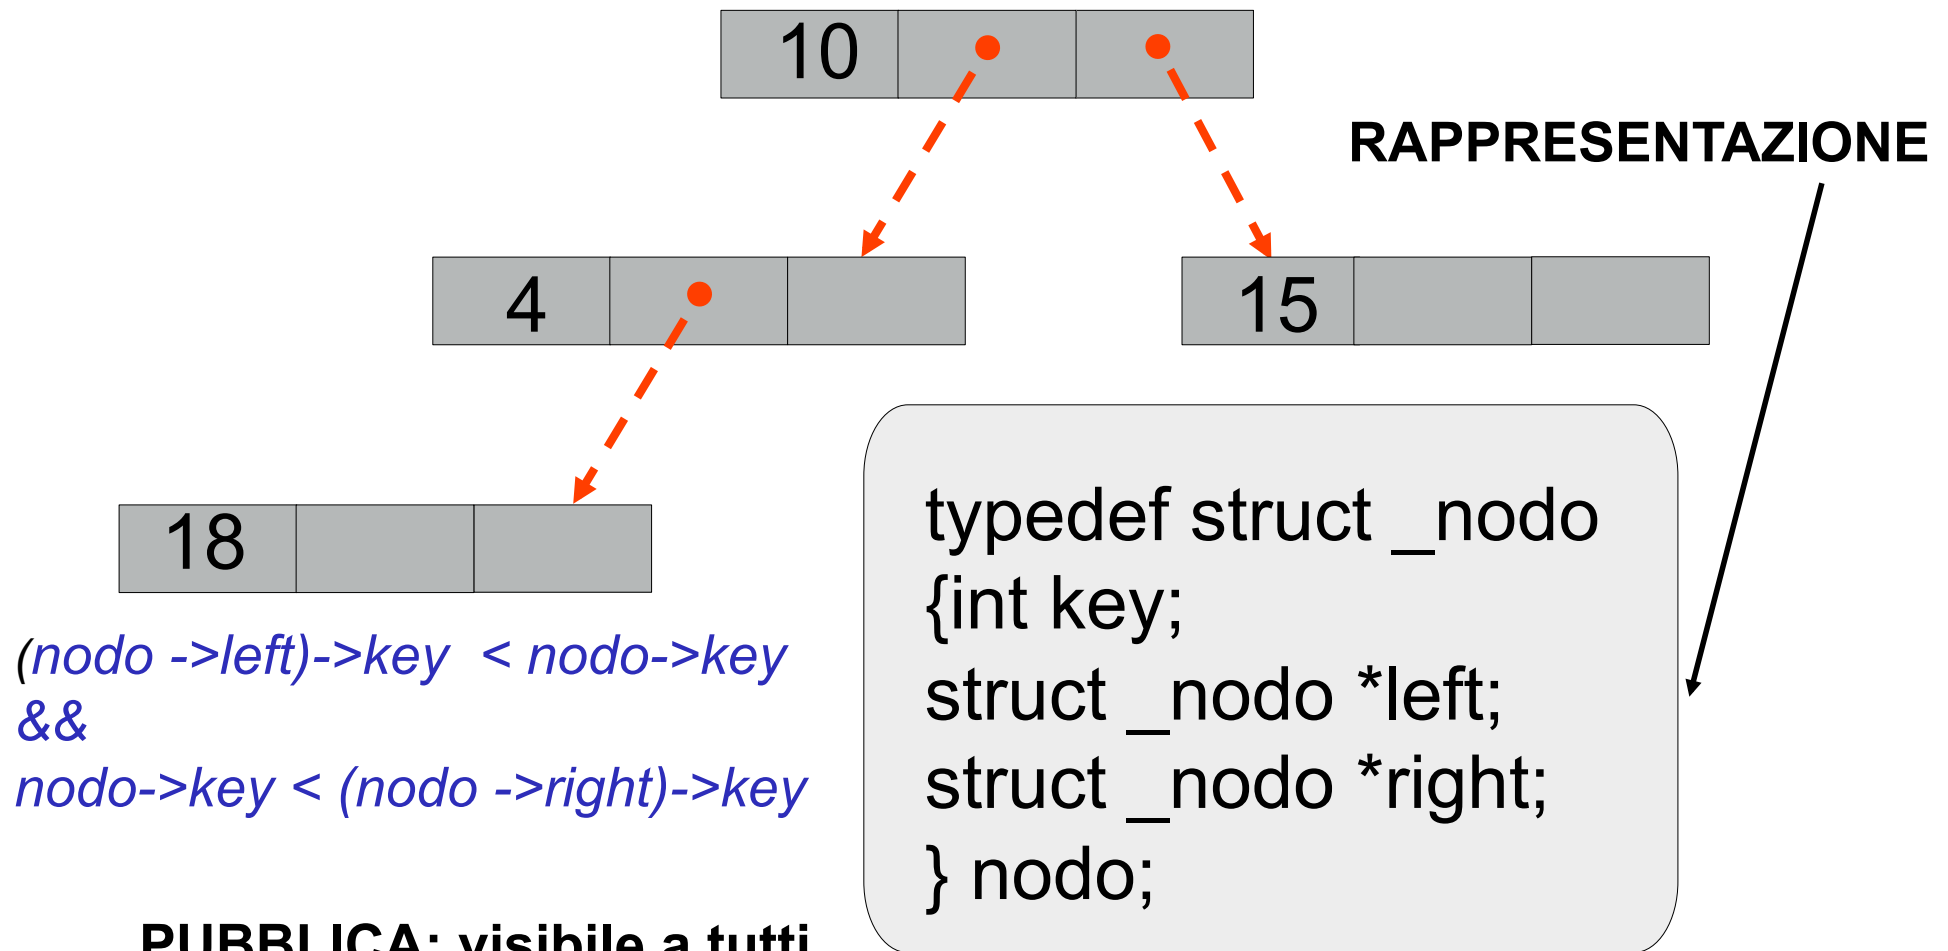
10

RAPPRESENTAZIONE

4

15

18

(nodo ->left)->key < nodo->key
&&
nodo->key < (nodo ->right)->key

typedef struct _nodo
{int key;
struct _nodo *left;
struct _nodo *right;
} nodo;

PUBBLICA: visibile a tutti